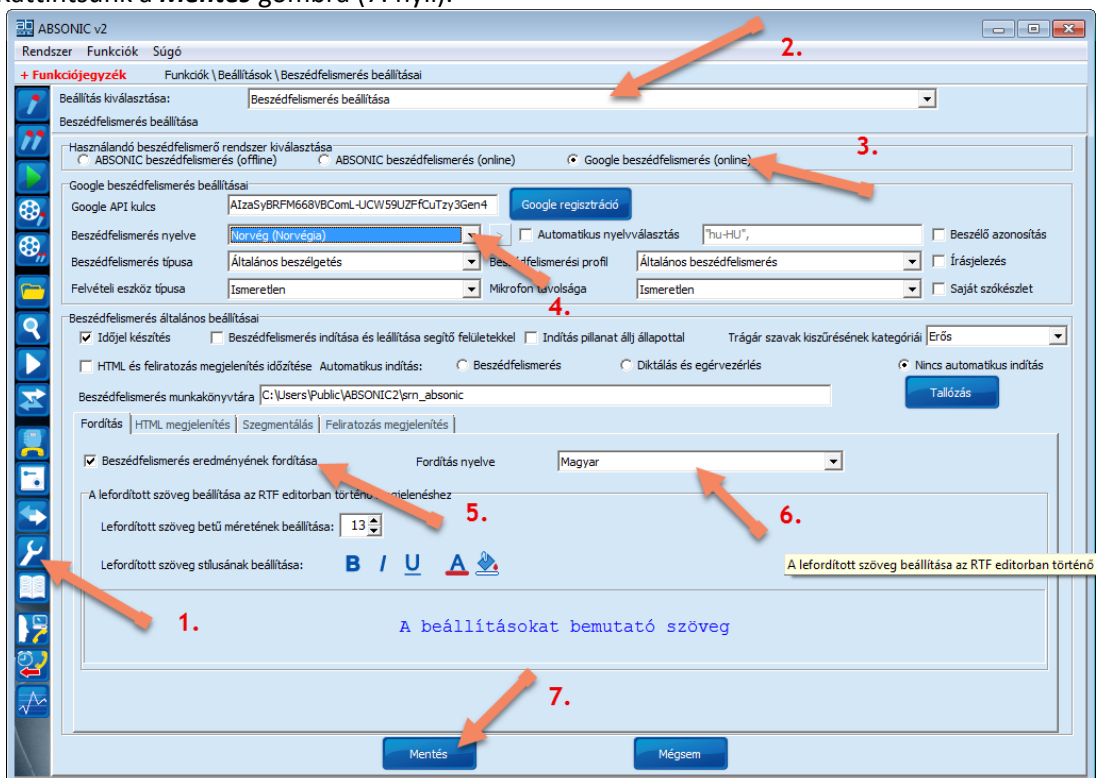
kattintsunk a Mentés gombra (7. nyíl).

ABSONIC v2

Rendszer Funkciók Súgó

+ Funkciójegyzék Funkciók \ Beállítások \ Beszédfelismerés beállításai

2.

Beállítás kiválasztása: Beszédfelismerés beállítása

Beszédfelismerés beállítása

Használandó beszédfelismerő rendszer kiválasztása

ABSONIC beszédfelismerés (offline) ABSONIC beszédfelismerés (online) Google beszédfelismerés (online)

3.

Google beszédfelismerés beállításai

Google API kulcs AIzaSyBRFM668VBComL-UCW59UZFfCuTzy3Gen4 Google regisztráció

Beszédfelismerés nyelve Norvég (Norvégia) Automatikus nyelvválasztás "hu-HU", Beszélő azonosítás

Beszédfelismerés típusa Általános beszélgetés Beszédfelismerési profil Általános beszédfelismerés Írásjelezés

Felvételi eszköz típusa Ismeretlen Mikrofon távolsága Ismeretlen Saját szókészlet

4.

Beszédfelismerés általános beállításai

Időjel készítés Beszédfelismerés indítása és leállítása segítő felületekkel Indítás pillanat állj állapottal Trágár szavak kiszűrésének kategóriái Erős

HTML és feliratozás megjelenítés időzítése Automatikus indítás: Beszédfelismerés Diktálás és egérvezérlés Nincs automatikus indítás

Beszédfelismerés munkakönyvtára C:\Users\Public\ABSONIC2\srn_absonic Tallózás

Fordítás HTML megjelenítés Szegmentálás Feliratozás megjelenítés

Beszédfelismerés eredményének fordítása Fordítás nyelve Magyar

A lefordított szöveg beállítása az RTF editorban történő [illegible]egjelenéshez

5.

6.

Lefordított szöveg betű méretének beállítása: 13

Lefordított szöveg stílusának beállítása: B I U A

A lefordított szöveg beállítása az RTF editorban történő

1.

A beállításokat bemutató szöveg

7.

Mentés Mégsem